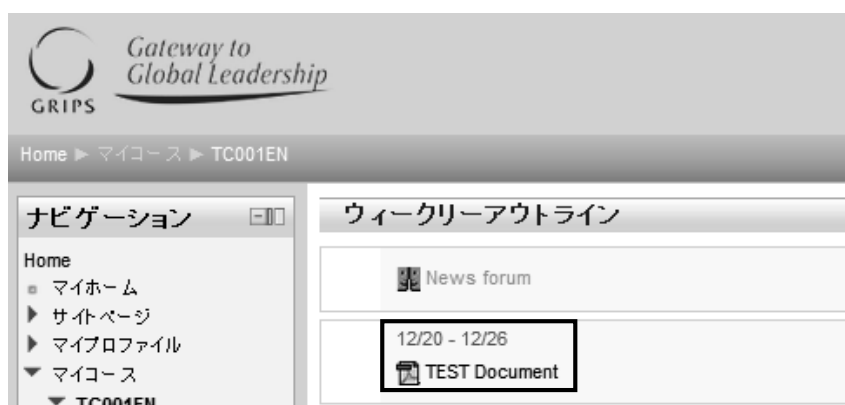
GRIPS
Gateway to Global Leadership

Home ► マイコース ► TC001EN

ナビゲーション

Home
マイホーム
サイトページ
マイプロファイル
マイコース
TC001EN

ウィークリーアウトライン

News forum

12/20 - 12/26
TEST Document